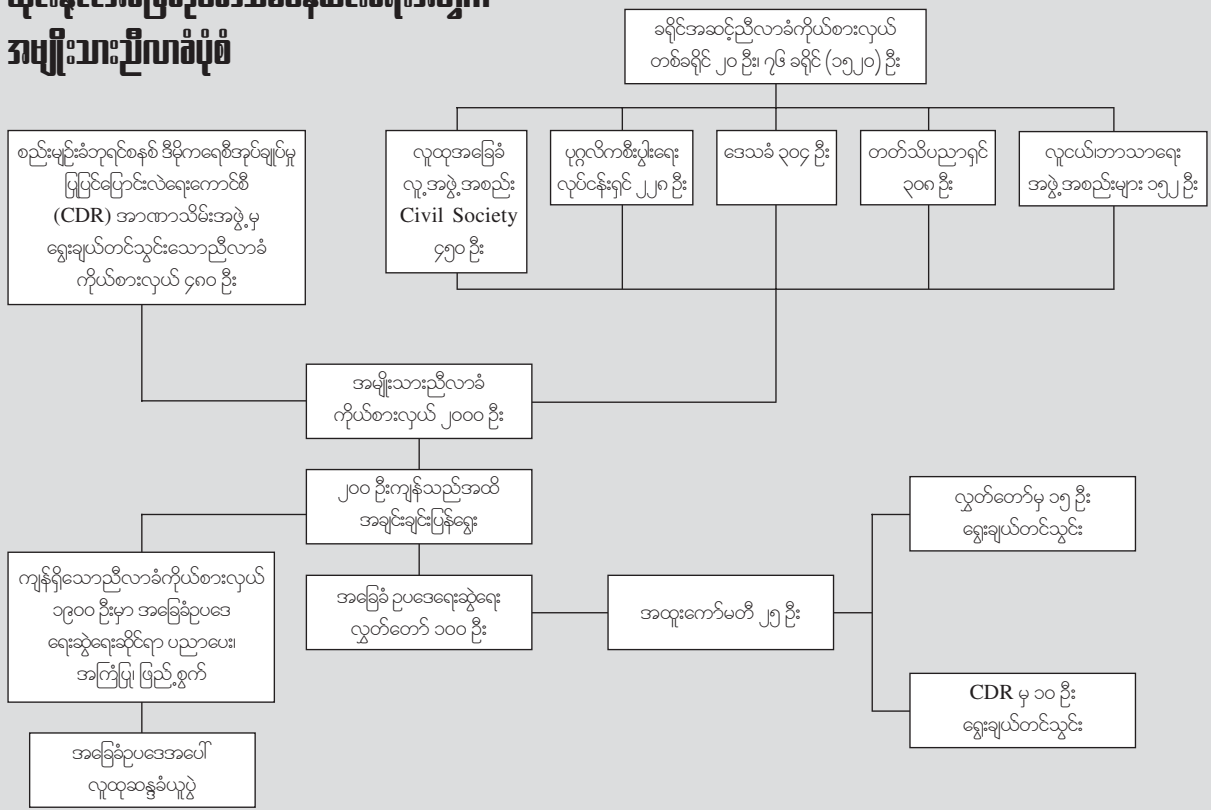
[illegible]
အမျိုးသားညီလာခံပုံစံ

ခရိုင်အဆင့်ညီလာခံကိုယ်စားလှယ် တစ်ခရိုင် ၂၀ ဦး၊ ၇၆ ခရိုင် (၁၅၂၀) ဦး

စည်းမျဉ်းခံဘုရင်စနစ် ဒီမိုကရေစီအုပ်ချုပ်မှု ပြုပြင်ပြောင်းလဲရေးကောင်စီ (CDR) အာဏာသိမ်းအဖွဲ့မှ ရွေးချယ်တင်သွင်းသောညီလာခံ ကိုယ်စားလှယ် ၄၈၀ ဦး

လူထုအခြေခံ လူ့အဖွဲ့အစည်း Civil Society ၄၅၀ ဦး

ပုဂ္ဂလိကစီးပွါးရေး လုပ်ငန်းရှင် ၂၂၈ ဦး

ဒေသခံ ၃၀၄ ဦး

တတ်သိပညာရှင် ၃၀၈ ဦး

လူငယ်ဘာသာရေး အဖွဲ့အစည်းများ ၁၅၂ ဦး

အမျိုးသားညီလာခံ ကိုယ်စားလှယ် ၂၀၀၀ ဦး

၂၀၀ ဦးကျန်သည်အထိ အချင်းချင်းပြန်ရွေး

ကျန်ရှိသောညီလာခံကိုယ်စားလှယ် ၁၉၀၀ ဦးမှာ အခြေခံဥပဒေ ရေးဆွဲရေးဆိုင်ရာ ပညာပေး၊ အကြံပြု ဖြည့်စွက်

အခြေခံ ဥပဒေရေးဆွဲရေး လွှတ်တော် ၁၀၀ ဦး

အထူးကော်မတီ ၂၅ ဦး

လွှတ်တော်မှ ၁၅ ဦး ရွေးချယ်တင်သွင်း

CDR မှ ၁၀ ဦး ရွေးချယ်တင်သွင်း

အခြေခံဥပဒေအပေါ် လူထုဆန္ဒခံယူပွဲ